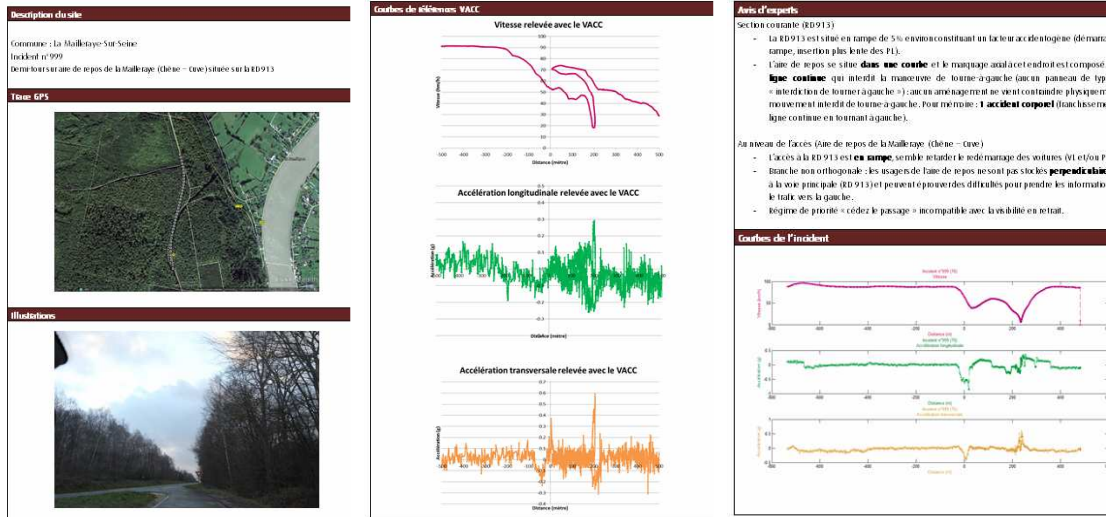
Description du site

Commune : La Mailleraye-Sur-Seine
Incident n°999
Demi-tour sur aire de repos de la Mailleraye (Chêne – Cuve) située sur la RD913

Trace GPS

Illustrations

Courbes de référence VACC

Vitesse relevée avec le VACC

Accélération longitudinale relevée avec le VACC

Accélération transversale relevée avec le VACC

Avis d'experts

Section courante (RD913)

- La RD913 est situé en rampe de 5% environ constituant un facteur accidentogène (démarrage en rampe, insertion plus lente des PL).
- L'aire de repos se situe **dans une courbe** et le marquage axial à cet endroit est composé d'une **ligne continue** qui interdit la manœuvre de tourne-à-gauche (aucun panneau de type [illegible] « interdiction de tourner à gauche ») : aucun aménagement ne vient contraindre physiquement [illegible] mouvement interdit de tourne-à-gauche. Pour mémoire : **1 accident corporel** (franchissement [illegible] ligne continue en tournant à gauche).

Au niveau de l'accès (Aire de repos de la Mailleraye (Chêne – Cuve)

- L'accès à la RD913 est **en rampe**, semble retarder le redémarrage des voitures (VL et/ou P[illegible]
- Branche non orthogonale : les usagers de l'aire de repos ne sont pas stockés **perpendiculaire**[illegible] à la voie principale (RD913) et peuvent éprouver des difficultés pour prendre les information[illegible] le trafic vers la gauche.
- Régime de priorité « cédez le passage » incompatible avec la visibilité en retrait.

Courbes de l'incident